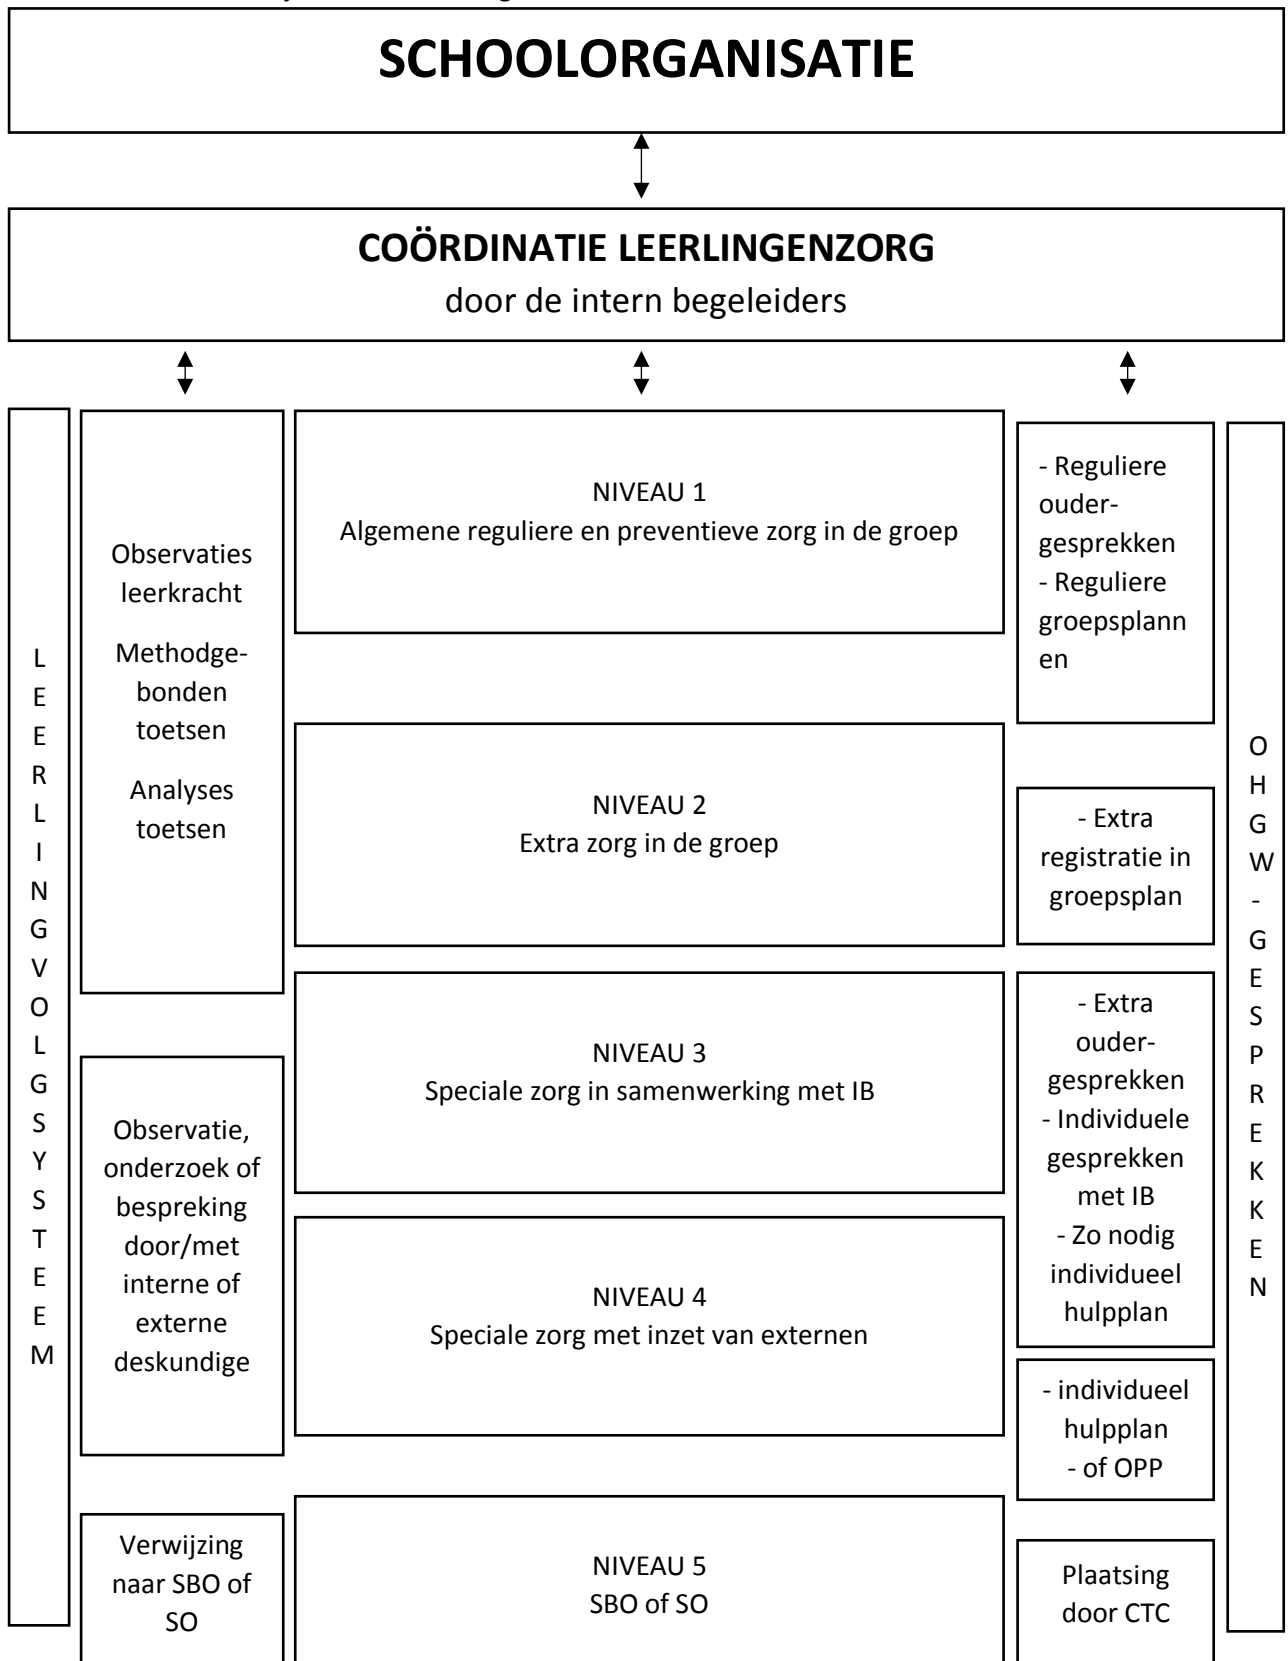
SCHOOLORGANISATIE

COÖRDINATIE LEERLINGENZORG
door de intern begeleiders

L E E R L I N G V O L G S Y S T E E M

Observaties leerkracht

Methodgebonden toetsen

Analyses toetsen

Observatie, onderzoek of bespreking door/met interne of externe deskundige

Verwijzing naar SBO of SO

NIVEAU 1
Algemene reguliere en preventieve zorg in de groep

NIVEAU 2
Extra zorg in de groep

NIVEAU 3
Speciale zorg in samenwerking met IB

NIVEAU 4
Speciale zorg met inzet van externen

NIVEAU 5
SBO of SO

- Reguliere oudergesprekken
- Reguliere groepsplannen

- Extra registratie in groepsplan

- Extra oudergesprekken
- Individuele gesprekken met IB
- Zo nodig individueel hulpplan

- individueel hulpplan
- of OPP

Plaatsing door CTC

O H G W - G E S P R E K K E N